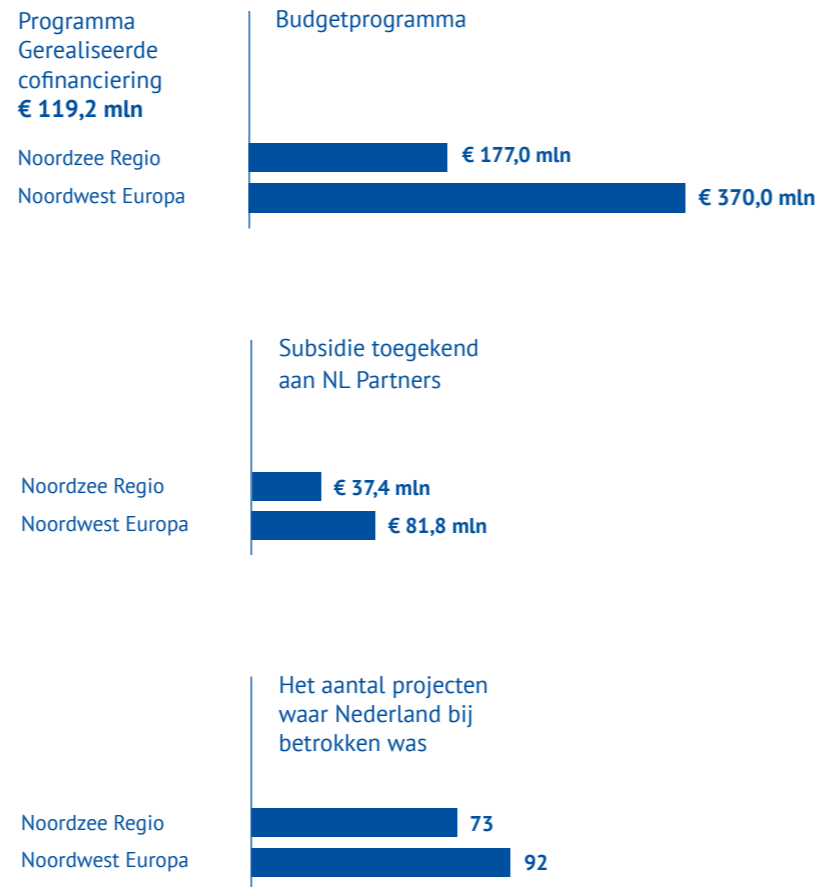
Programma Gerealiseerde cofinanciering
€ 119,2 mln

Budgetprogramma

Noordzee Regio
€ 177,0 mln
Noordwest Europa
€ 370,0 mln

Subsidie toegekend aan NL Partners

Noordzee Regio
€ 37,4 mln
Noordwest Europa
€ 81,8 mln

Het aantal projecten waar Nederland bij betrokken was

Noordzee Regio
73
Noordwest Europa
92